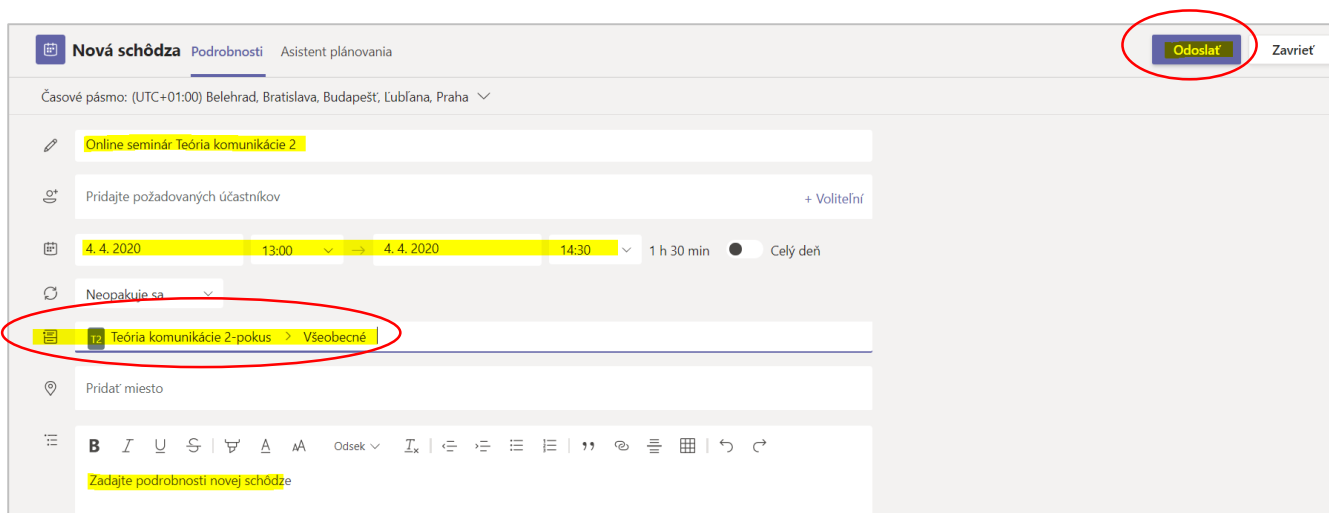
Nová schôdza Podrobnosti Asistent plánovania

Odoslať Zavrieť

Časové pásmo: (UTC+01:00) Belehrad, Bratislava, Budapešť, Ľubľana, Praha

Online seminár Teória komunikácie 2

Pridajte požadovaných účastníkov

+ Voliteľní

4. 4. 2020 13:00 → 4. 4. 2020 14:30 1 h 30 min Celý deň

Neopakuje sa

T2 Teória komunikácie 2-pokus > Všeobecné

Pridať miesto

B I U S A AA Odsek $T_x$

Zadajte podrobnosti novej schôdze